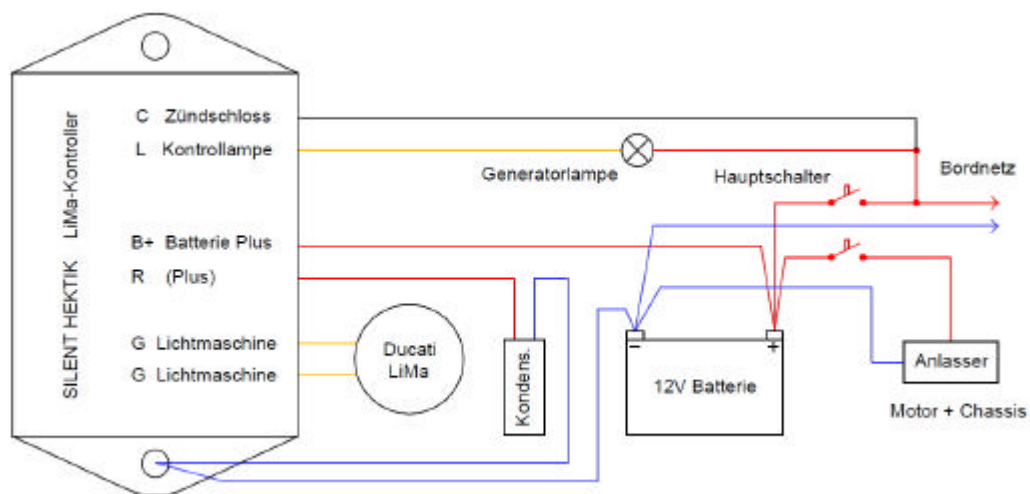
SILENT HEKTIK LiMa-Kontroller

C Zündschloss
L Kontrollampe
B+ Batterie Plus
R (Plus)
G Lichtmaschine
G Lichtmaschine

Ducati LiMa

Kondens.

Generatorlampe

Hauptschalter

Bordnetz

–
+
12V Batterie

Anlasser

Motor + Chassis